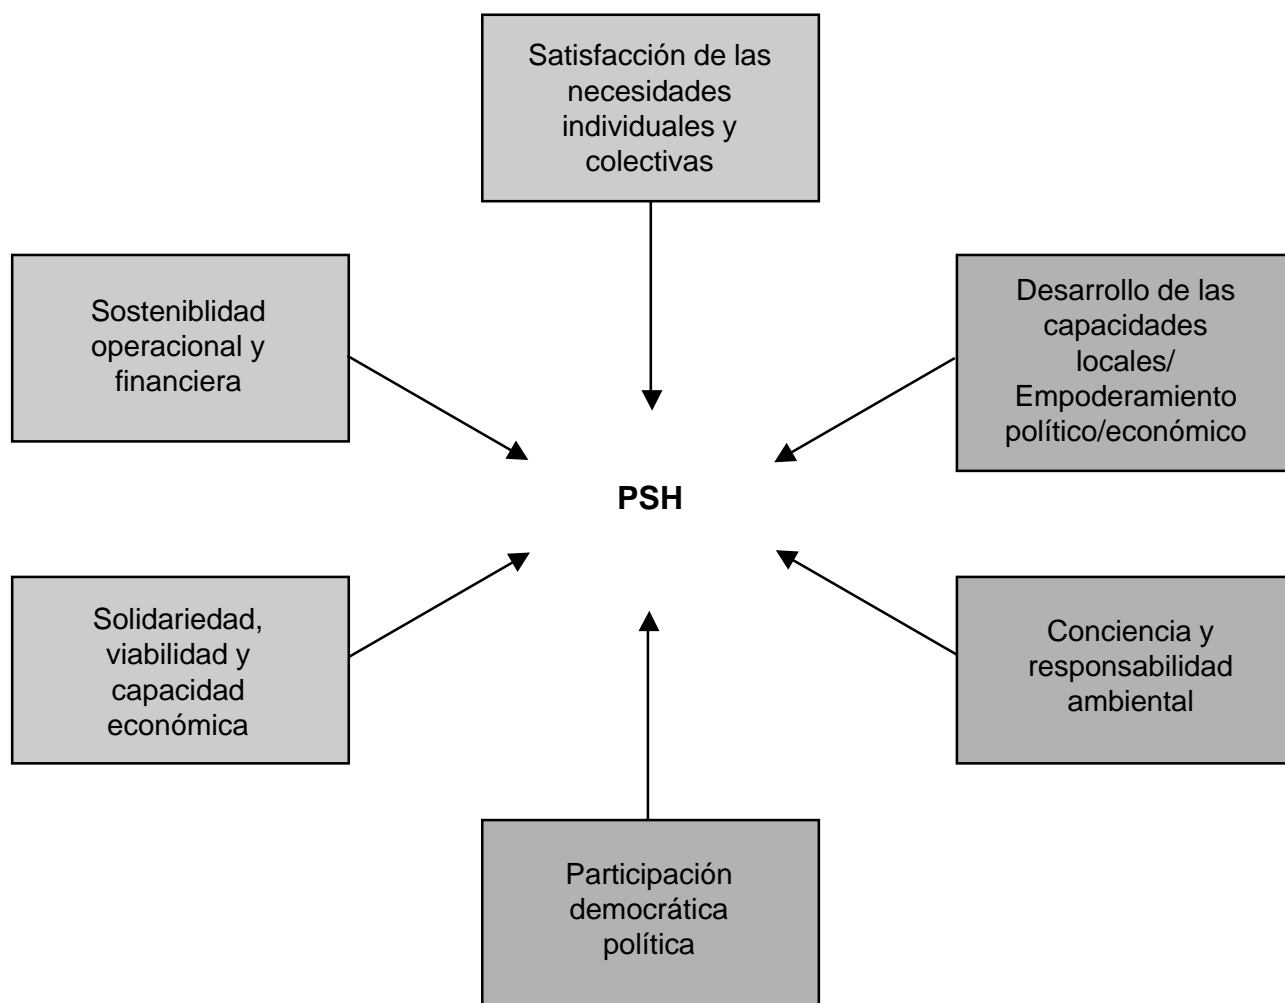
Satisfacción de las necesidades individuales y colectivas

Sosteniblidad operacional y financiera

Desarrollo de las capacidades locales/ Empoderamiento político/económico

PSH

Solidariedad, viabilidad y capacidad económica

Conciencia y responsabilidad ambiental

Participación democrática política